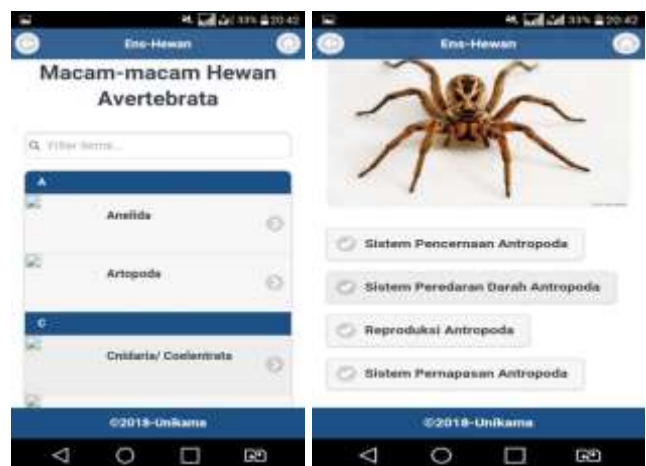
33% 20:42

Ens-Hewan

Macam-macam Hewan Avertebrata

Filter items...

A

Anelida

Artopoda

C

Cnidaria/ Coelentrata

©2018-Unikama

33% 20:42

Ens-Hewan

Sistem Pencernaan Antropoda

Sistem Peredaran Darah Antropoda

Reproduksi Antropoda

Sistem Pernapasan Antropoda

©2018-Unikama